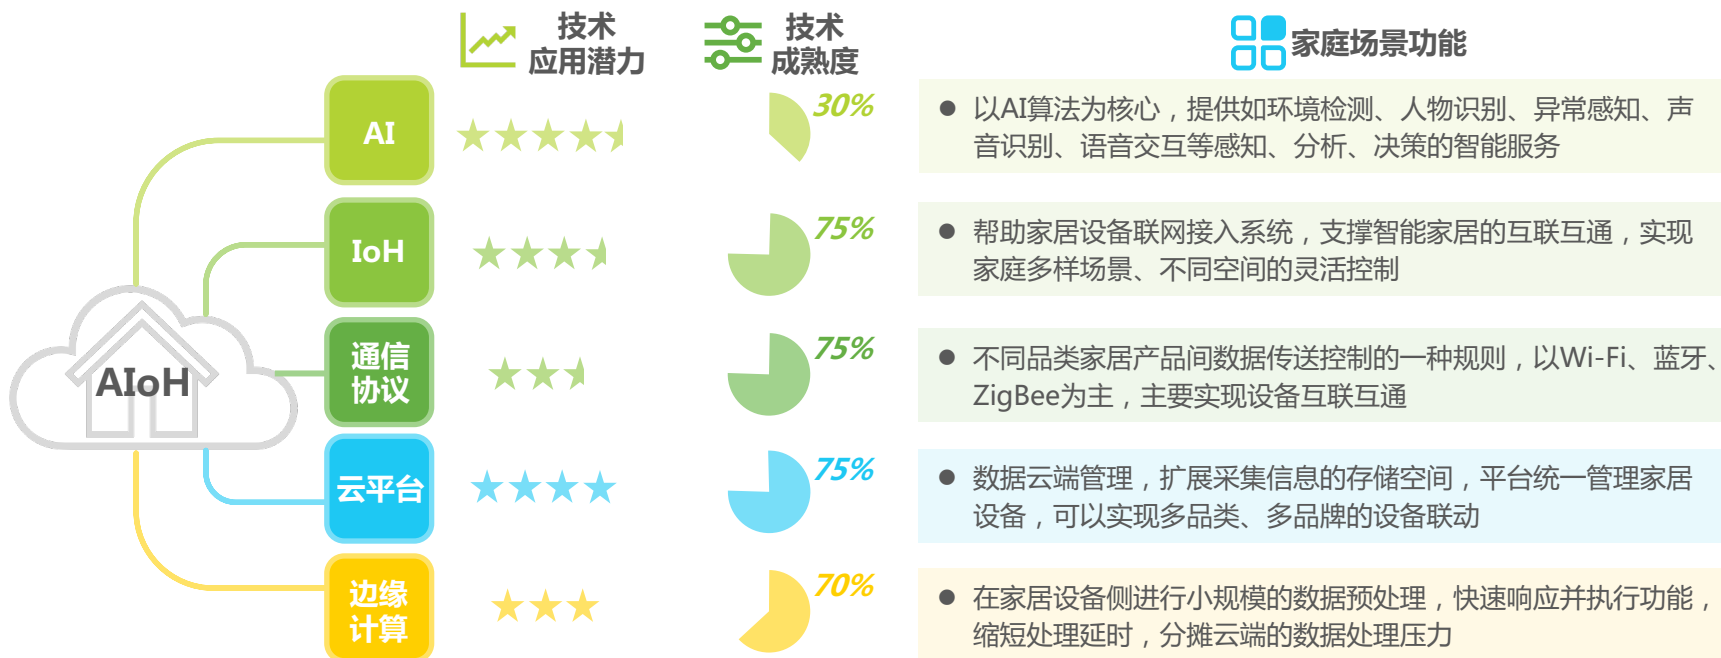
技术应用潜力

技术成熟度

家庭场景功能

AIoH

AI

30%

● 以AI算法为核心，提供如环境检测、人物识别、异常感知、声音识别、语音交互等感知、分析、决策的智能服务

IoH

75%

● 帮助家居设备联网接入系统，支撑智能家居的互联互通，实现家庭多样场景、不同空间的灵活控制

通信协议

75%

● 不同品类家居产品间数据传送控制的一种规则，以Wi-Fi、蓝牙、ZigBee为主，主要实现设备互联互通

云平台

75%

● 数据云端管理，扩展采集信息的存储空间，平台统一管理家居设备，可以实现多品类、多品牌的设备联动

边缘计算

70%

● 在家居设备侧进行小规模的数据预处理，快速响应并执行功能，缩短处理延时，分摊云端的数据处理压力